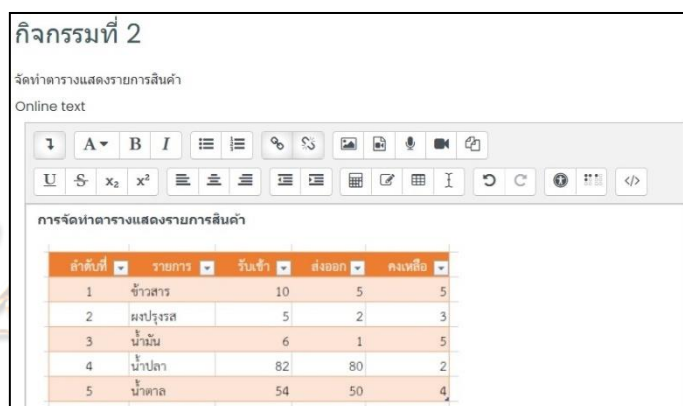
กิจกรรมที่ 2

จัดทำตารางแสดงรายการสินค้า

Online text

การจัดทำตารางแสดงรายการสินค้า

| ลำดับที่ | รายการ | รับเข้า | ส่งออก | คงเหลือ |
|---|---|---|---|---|
| 1 | ข้าวสาร | 10 | 5 | 5 |
| 2 | ผงปรุงรส | 5 | 2 | 3 |
| 3 | น้ำมัน | 6 | 1 | 5 |
| 4 | น้ำปลา | 82 | 80 | 2 |
| 5 | น้ำตาล | 54 | 50 | 4 |